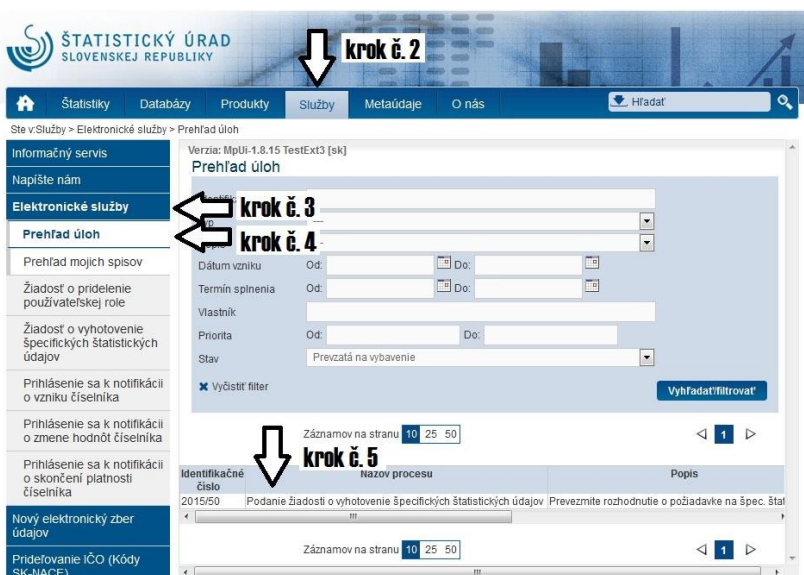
ŠTATISTICKÝ ÚRAD
SLOVENSKEJ REPUBLIKY

krok č. 2

Štatistiky Databázy Produkty Služby Metaúdaje O nás

Hľadať

Ste v:Služby > Elektronické služby > Prehľad úloh

Informačný servis
Napíšte nám
Elektronické služby
Prehľad úloh
Prehľad mojich spisov
Žiadosť o pridelenie používateľskej role
Žiadosť o vyhotovenie špecifických štatistických údajov
Prihlásenie sa k notifikácii o vzniku číselníka
Prihlásenie sa k notifikácii o zmene hodnôt číselníka
Prihlásenie sa k notifikácii o skončení platnosti číselníka
Nový elektronický zber údajov
Prideľovanie IČO (Kódy SK-NACE)

Verzia: MpUi-1.8.15 TestExt3 [sk]
Prehľad úloh

krok č. 3
krok č. 4

Dátum vzniku Od: Do:
Termín splnenia Od: Do:
Vlastník
Priorita Od: Do:
Stav Prevzatá na vybavenie

✖ Vyčistiť filter
Vyhľadať/filtrovať

Záznamov na stranu 10 25 50
1

krok č. 5

| Identifikačné číslo | Názov procesu | Popis |
|---|---|---|
| 2015/50 | Podanie žiadosti o vyhotovenie špecifických štatistických údajov | Prevezmite rozhodnutie o požiadavke na špec. štat |

Záznamov na stranu 10 25 50
1